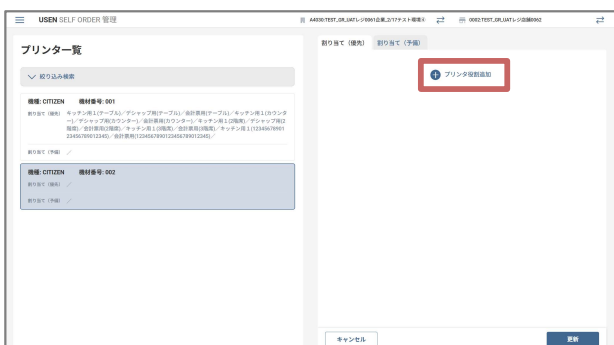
USEN SELF ORDER 管理

A4030:TEST_GR_UATレジ0061企業_2/17テスト環境

0062:TEST_GR_UATレジ店舗0062

プリンター覧

絞り込み検索

機種: CITIZEN 機材番号: 001

割り当て（優先） キッチン用１(テーブル)／デシャップ用(テーブル)／会計票用(テーブル)／キッチン用１(カウンター)／デシャップ用(カウンター)／会計票用(カウンター)／キッチン用１(2階席)／デシャップ用(2階席)／会計票用(2階席)／キッチン用１(3階席)／会計票用(3階席)／キッチン用１(1234567890123456789012345)／会計票用(1234567890123456789012345)

割り当て（予備）

機種: CITIZEN 機材番号: 002

割り当て（優先）

割り当て（予備）

割り当て（優先） 割り当て（予備）

プリンタ役割追加

キャンセル

更新